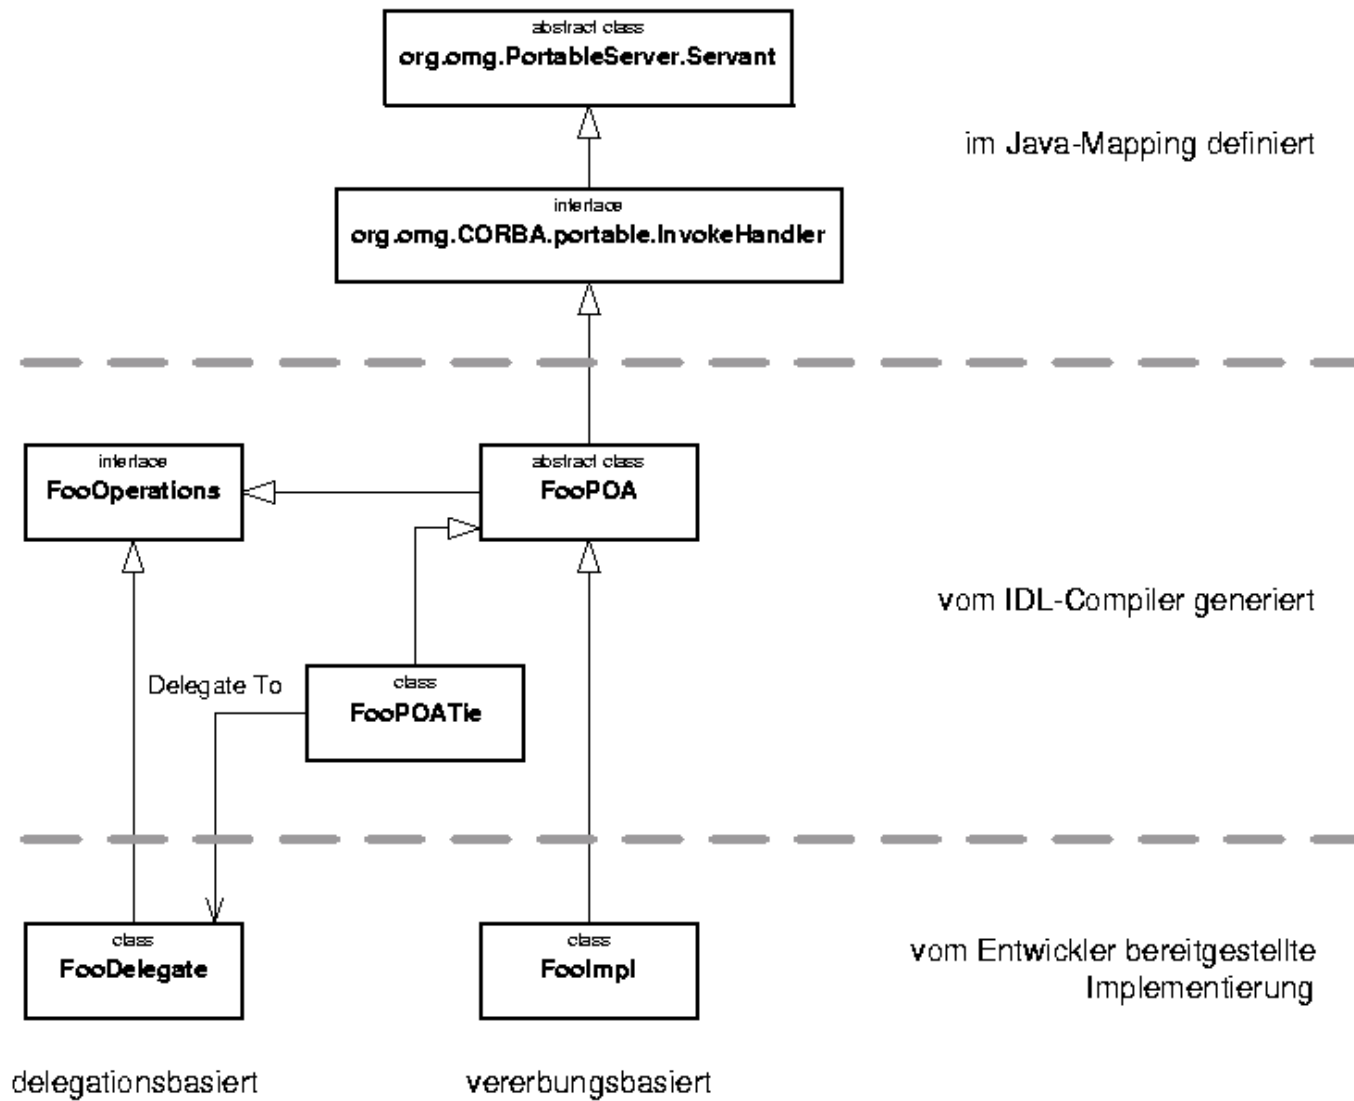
abstract class
org.omg.PortableServer.Servant

im Java-Mapping definiert

interface
org.omg.CORBA.portable.InvokeHandler

interface
FooOperations

abstract class
FooPOA

vom IDL-Compiler generiert

Delegate To

class
FooPOATie

class
FooDelegate

class
FooImpl

vom Entwickler bereitgestellte Implementierung

delegationsbasiert

vererbungsbasiert